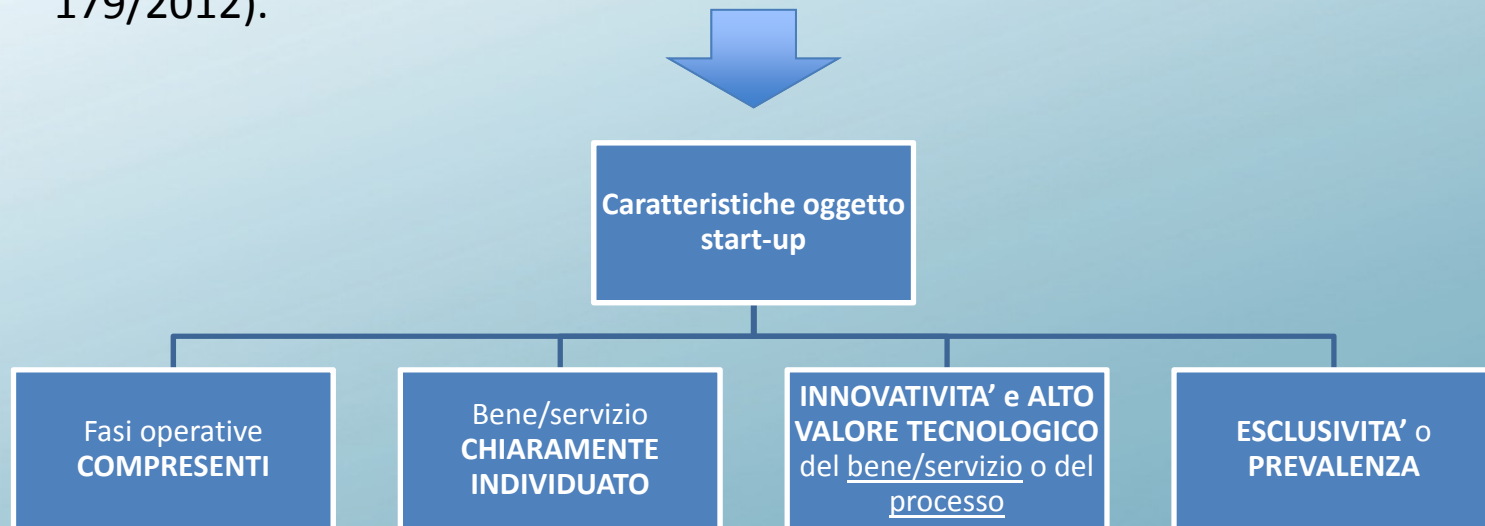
179/2012).

Caratteristiche oggetto start-up

Fasi operative COMPRESENTI

Bene/servizio CHIARAMENTE INDIVIDUATO

INNOVATIVITA' e ALTO VALORE TECNOLOGICO del bene/servizio o del processo

ESCLUSIVITA' o PREVALENZA